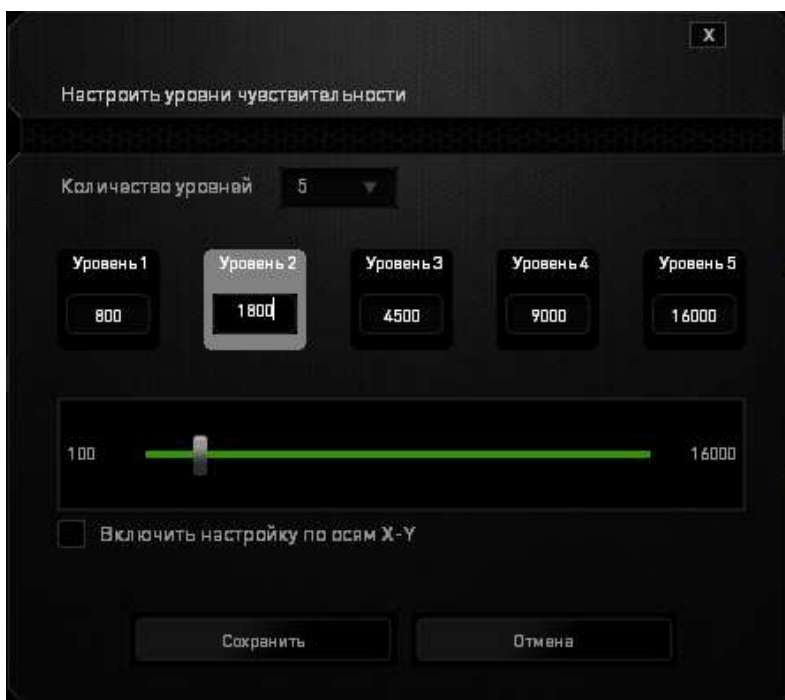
X

Настроить уровни чувствительности

Количество уровней 5

Уровень 1
800

Уровень 2
1800

Уровень 3
4500

Уровень 4
9000

Уровень 5
16000

100

16000

Включить настройку по осям X-Y

Сохранить

Отмена